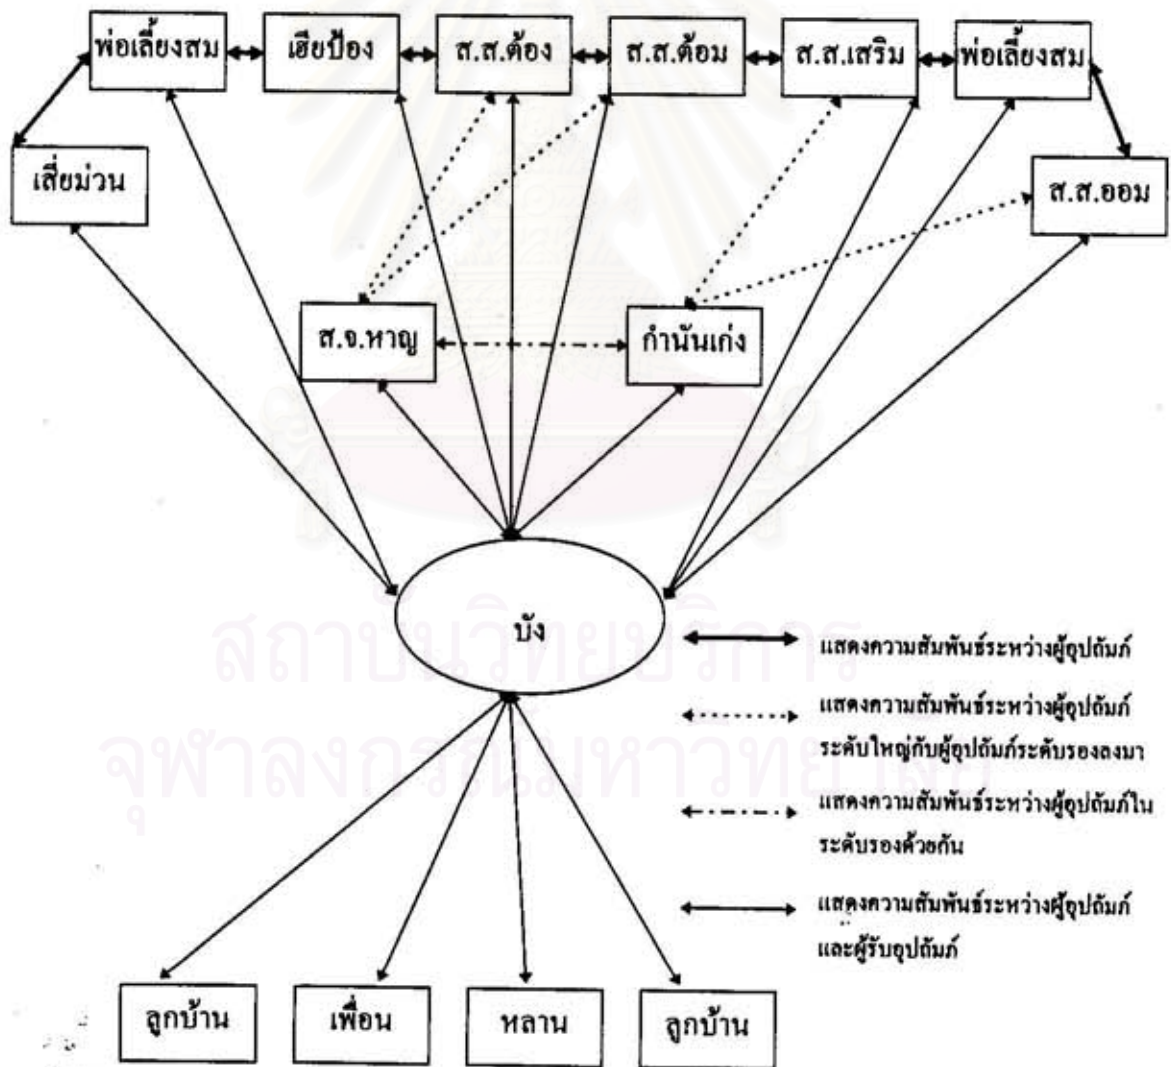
พ่อเลี้ยงสม

เฮียป๊อง

ส.ส.ต้อง

ส.ส.ต้อม

ส.ส.เสริม

พ่อเลี้ยงสม

เสี่ยม่วน

ส.ส.ออม

ส.จ.หาญ

กำนันเก่ง

บัง

แสดงความสัมพันธ์ระหว่างผู้อุปถัมภ์

แสดงความสัมพันธ์ระหว่างผู้อุปถัมภ์ระดับใหญ่กับผู้อุปถัมภ์ระดับรองลงมา

แสดงความสัมพันธ์ระหว่างผู้อุปถัมภ์ในระดับรองด้วยกัน

แสดงความสัมพันธ์ระหว่างผู้อุปถัมภ์และผู้รับอุปถัมภ์

ลูกบ้าน

เพื่อน

หลาน

ลูกบ้าน

สถาบันวิทยบริการ
จุฬาลงกรณ์มหาวิทยาลัย